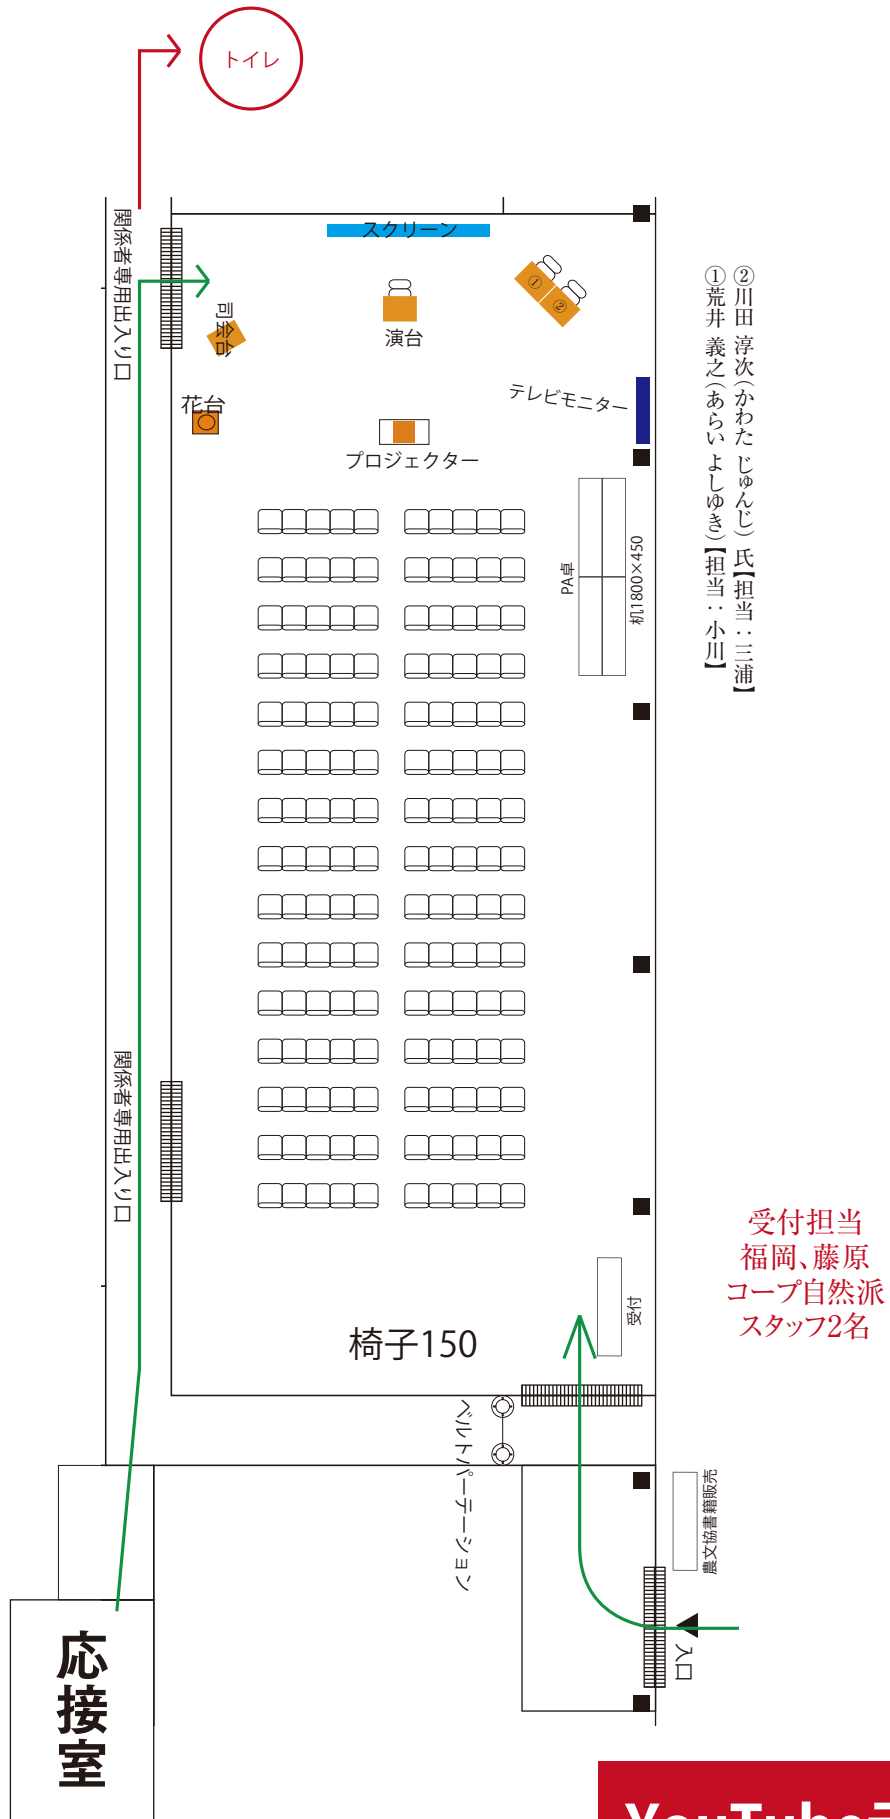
トイレ

関係者専用出入り口

スクリーン

司会台

演台

①
②

②川田 淳次(かわた じゅんじ)氏【担当:三浦】
①荒井 義之(あらい よしゆき)【担当:小川】

花台

テレビモニター

プロジェクター

PA卓

机1800×450

関係者専用出入り口

受付担当
福岡、藤原
コープ自然派
スタッフ2名

受付

椅子150

ベルトパーテーション

農文協書籍販売

入口

応接室

YouTube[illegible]